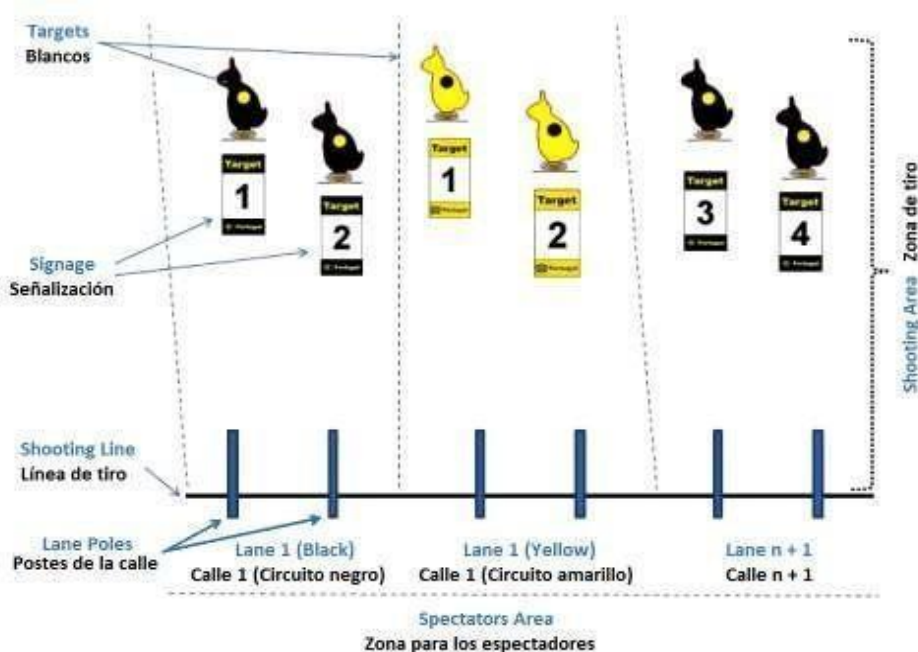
Targets
Blancos

Target
1

Target
2

Target
1

Target
2

Target
3

Target
4

Signage
Señalización

Shooting Area
Zona de tiro

Shooting Line
Línea de tiro

Lane Poles
Postes de la calle

Lane 1 (Black)
Calle 1 (Circuito negro)

Lane 1 (Yellow)
Calle 1 (Circuito amarillo)

Lane n + 1
Calle n + 1

Spectators Area
Zona para los espectadores